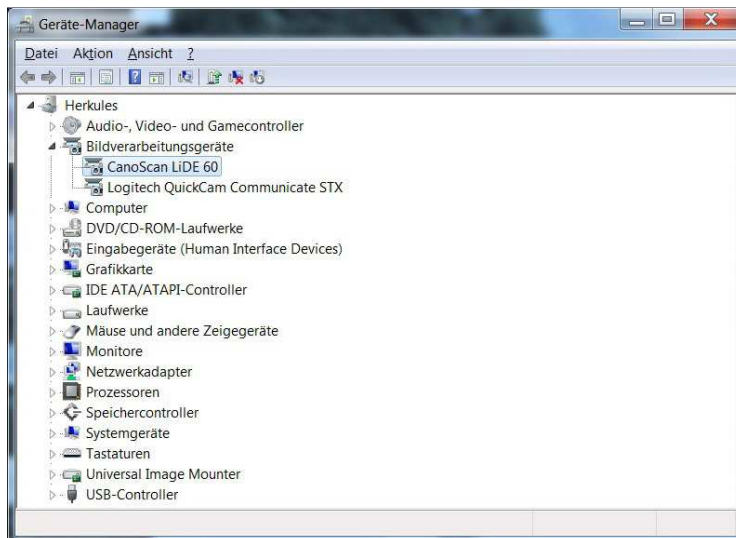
Geräte-Manager

Datei Aktion Ansicht ?

Herkules
Audio-, Video- und Gamecontroller
Bildverarbeitungsgeräte
CanoScan LiDE 60
Logitech QuickCam Communicate STX
Computer
DVD/CD-ROM-Laufwerke
Eingabegeräte (Human Interface Devices)
Grafikkarte
IDE ATA/ATAPI-Controller
Laufwerke
Mäuse und andere Zeigegeräte
Monitore
Netzwerkadapter
Prozessoren
Speichercontroller
Systemgeräte
Tastaturen
Universal Image Mounter
USB-Controller